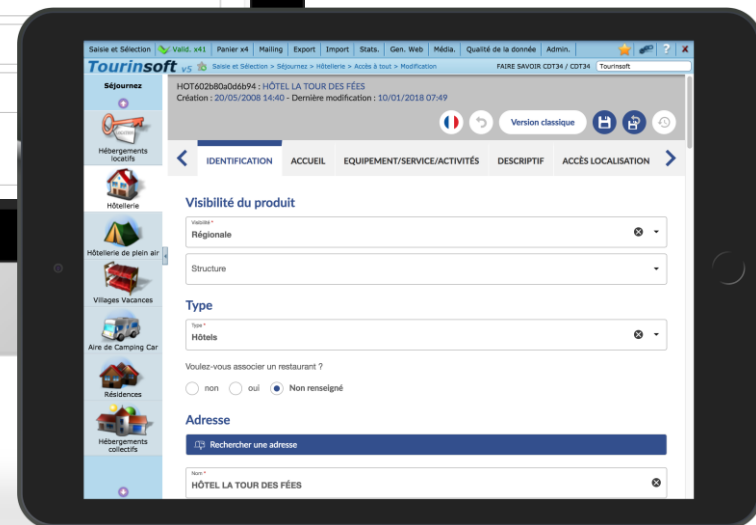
Saisie et Sélection | Valid. x41 | Panier x4 | Mailing | Export | Import | Stats. | Gen. Web | Média. | Qualité de la donnée | Admin. | ? | X

Tourinsoft v5 Saisie et Sélection > Séjournez > Hôtellerie > Accès à tout > Modification FAIRE SAVOIR CDT34 / CDT34 Tourinsoft

Séjournez

Hébergements locatifs

Hôtellerie

Hôtellerie de plein air

Villages Vacances

Aire de Camping Car

Résidences

Hébergements collectifs

HOT602b80a0d6b94 : HÔTEL LA TOUR DES FÉES
Création : 20/05/2008 14:40 - Dernière modification : 10/01/2018 07:49

Version classique

IDENTIFICATION | ACCUEIL | EQUIPEMENT/SERVICE/ACTIVITÉS | DESCRIPTIF | ACCÈS LOCALISATION

Visibilité du produit

Visibilité *
Régionale

Structure

Type

Type *
Hôtels

Voulez-vous associer un restaurant ?

non oui Non renseigné

Adresse

Rechercher une adresse

Nom *
HÔTEL LA TOUR DES FÉES